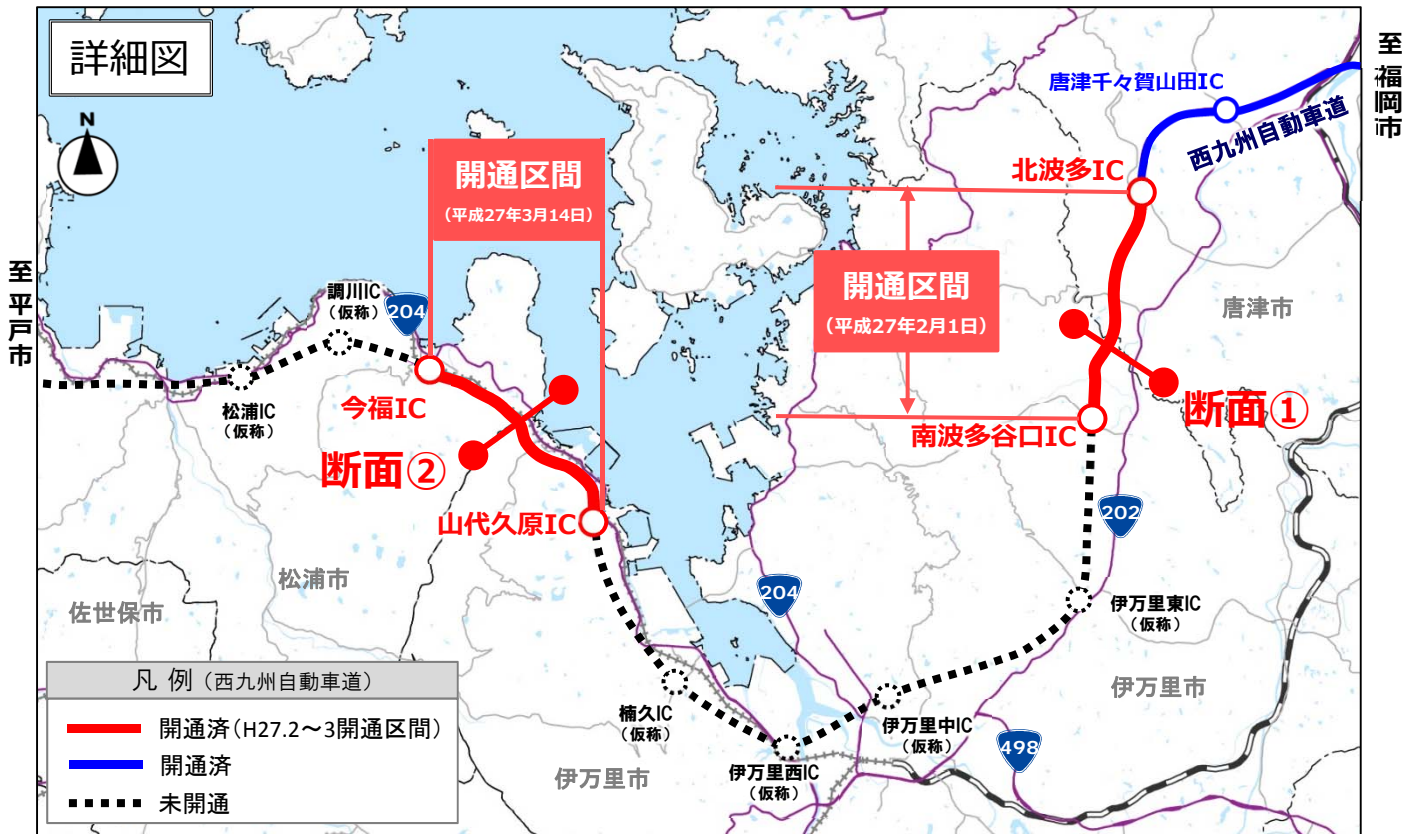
詳細図

至福岡市

唐津千々賀山田IC

西九州自動車道

北波多IC

開通区間
（平成27年3月14日）

開通区間
（平成27年2月1日）

唐津市

至平戸市

調川IC
（仮称）

204

今福IC

松浦IC
（仮称）

断面②

断面①

南波多谷口IC

山代久原IC

202

松浦市

佐世保市

204

伊万里東IC
（仮称）

伊万里市

凡 例（西九州自動車道）

開通済（H27.2～3開通区間）

開通済

未開通

楠久IC
（仮称）

伊万里中IC
（仮称）

498

伊万里西IC
（仮称）

伊万里市